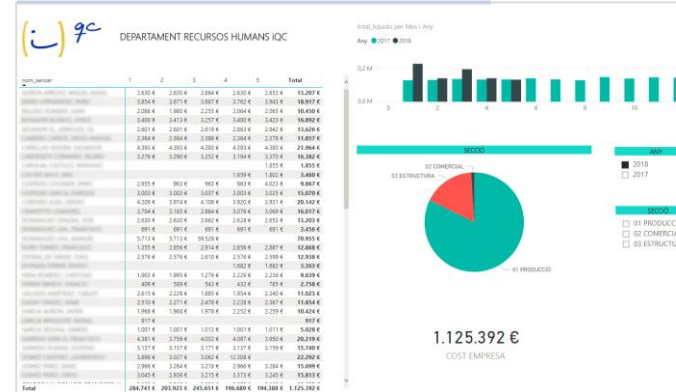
(i_) 9c DEPARTAMENT RECURSOS HUMANS iQC

| nom_sencer | 1 | 2 | 3 | 4 | 5 | Total |
|---|---|---|---|---|---|---|
| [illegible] | 2.630 € | 2.630 € | 2.664 € | 2.630 € | 2.653 € | 13.207 € |
| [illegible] | 3.654 € | 3.671 € | 3.087 € | 3.762 € | 3.942 € | 18.917 € |
| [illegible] | 2.086 € | 1.980 € | 2.255 € | 2.064 € | 2.065 € | 10.450 € |
| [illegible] | 3.400 € | 3.413 € | 3.257 € | 3.400 € | 3.423 € | 16.892 € |
| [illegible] | 2.601 € | 2.601 € | 2.618 € | 2.863 € | 2.942 € | 13.626 € |
| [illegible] | 2.364 € | 2.364 € | 2.388 € | 2.364 € | 2.378 € | 11.857 € |
| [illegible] | 4.393 € | 4.393 € | 4.393 € | 4.393 € | 4.393 € | 21.964 € |
| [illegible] | 3.278 € | 3.290 € | 3.252 € | 3.194 € | 3.370 € | 16.382 € |
| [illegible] | | | | | 1.855 € | 1.855 € |
| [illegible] | | | | 1.659 € | 1.802 € | 3.460 € |
| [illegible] | 2.955 € | 963 € | 963 € | 983 € | 4.023 € | 9.887 € |
| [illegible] | 3.003 € | 3.003 € | 3.037 € | 3.003 € | 3.025 € | 15.070 € |
| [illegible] | 4.209 € | 3.974 € | 4.108 € | 3.920 € | 3.931 € | 20.142 € |
| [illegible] | 3.704 € | 3.185 € | 2.984 € | 3.076 € | 3.069 € | 16.017 € |
| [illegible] | 2.630 € | 2.630 € | 2.962 € | 2.628 € | 2.653 € | 13.523 € |
| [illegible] | 691 € | 691 € | 691 € | 691 € | 691 € | 3.456 € |
| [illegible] | 5.713 € | 5.713 € | 39.529 € | | | 70.955 € |
| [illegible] | 1.355 € | 2.856 € | 2.914 € | 2.856 € | 2.887 € | 12.868 € |
| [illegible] | 2.576 € | 2.576 € | 2.610 € | 2.576 € | 2.599 € | 12.938 € |
| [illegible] | | | | 1.682 € | 1.682 € | 3.363 € |
| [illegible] | 1.903 € | 1.869 € | 1.276 € | 2.229 € | 2.236 € | 9.639 € |
| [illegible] | 409 € | 589 € | 543 € | 432 € | 785 € | 2.758 € |
| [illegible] | 2.615 € | 2.229 € | 1.885 € | 1.954 € | 2.342 € | 11.023 € |
| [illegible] | 2.510 € | 2.271 € | 2.478 € | 2.228 € | 2.367 € | 11.854 € |
| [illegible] | 1.968 € | 1.968 € | 1.678 € | 2.252 € | 2.259 € | 10.424 € |
| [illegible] | 917 € | | | | | 917 € |
| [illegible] | 1.001 € | 1.001 € | 1.016 € | 1.001 € | 1.011 € | 5.028 € |
| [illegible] | 4.381 € | 3.758 € | 4.032 € | 4.097 € | 3.950 € | 20.219 € |
| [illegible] | 3.137 € | 3.137 € | 3.137 € | 3.137 € | 3.137 € | 15.686 € |
| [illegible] | 3.896 € | 3.027 € | 3.062 € | 12.308 € | | 22.292 € |
| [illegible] | 2.966 € | 3.264 € | 3.218 € | 2.966 € | 2.966 € | 15.380 € |
| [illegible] | 3.137 € | 3.137 € | 3.137 € | 3.137 € | 3.137 € | 15.686 € |
| Total | 204.741 € | 203.923 € | 245.051 € | 196.689 € | 194.388 € | 1.125.392 € |

total_liquido per Mes i Any

Any ● 2017 ● 2018

0,2 M

0,0 M

1 2 4 6 8 10

SECCIÓ

02 COMERCIAL

03 ESTRUCTURA

01 PRODUCCIÓ

1.125.392 €

COST EMPRESA

ANY

2018

2017

SECCIÓ

01 PRODUCC

02 COMERCIA

03 ESTRUCTU